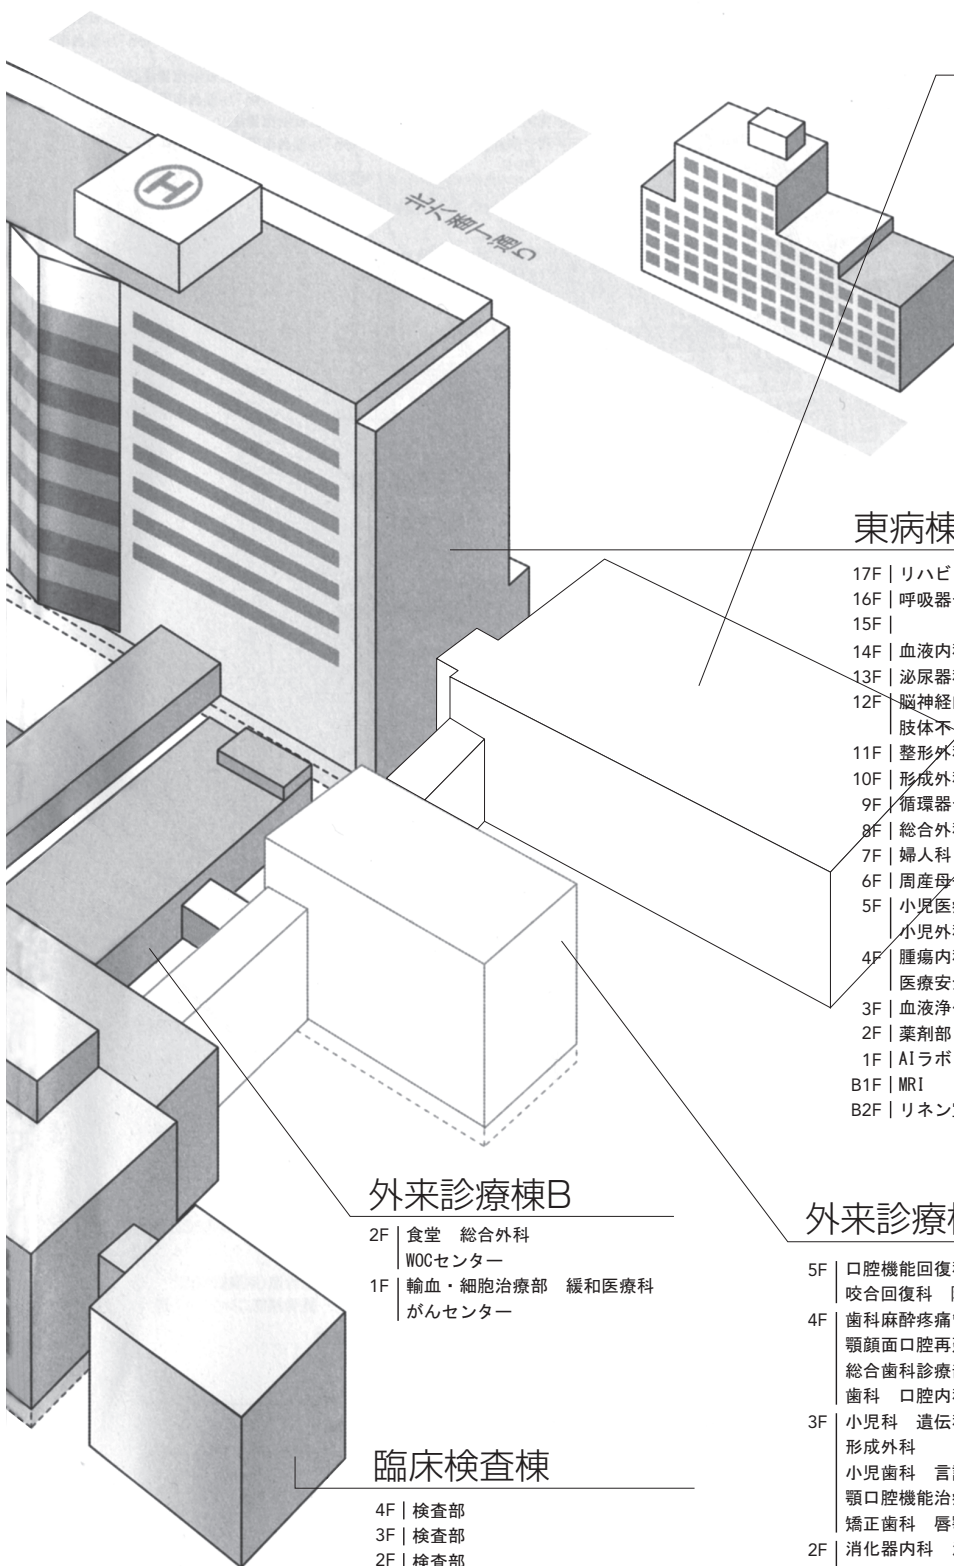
H

外苑東通り

東病棟

17F | リハビ
16F | 呼吸器
15F |
14F | 血液内
13F | 泌尿器
12F | 脳神経
| 肢体不
11F | 整形外
10F | 形成外
9F | 循環器
8F | 総合外
7F | 婦人科
6F | 周産母
5F | 小児医
| 小児外
4F | 腫瘍内
| 医療安
3F | 血液浄
2F | 薬剤部
1F | AIラボ
B1F | MRI
B2F | リネン

外来診療棟B

2F | 食堂 総合外科
| WOCセンター
1F | 輸血・細胞治療部 緩和医療科
| がんセンター

外来診療

5F | 口腔機能回復
| 咬合回復科
4F | 歯科麻酔疼痛
| 顎顔面口腔再
| 総合歯科診療
| 歯科 口腔内
3F | 小児科 遺伝
| 形成外科
| 小児歯科 言
| 顎口腔機能治
| 矯正歯科 唇
2F | 消化器内科

臨床検査棟

4F | 検査部
3F | 検査部
2F | 検査部